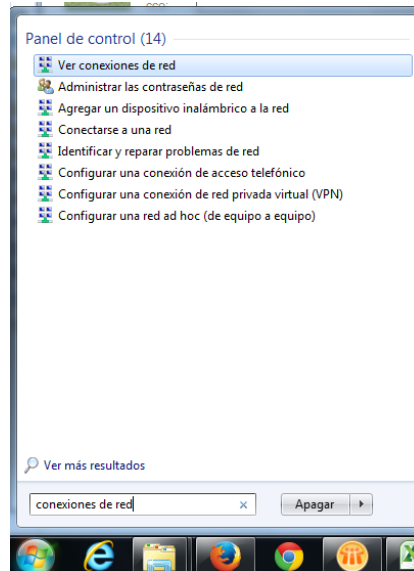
Panel de control (14)

Ver conexiones de red
Administrar las contraseñas de red
Agregar un dispositivo inalámbrico a la red
Conectarse a una red
Identificar y reparar problemas de red
Configurar una conexión de acceso telefónico
Configurar una conexión de red privada virtual (VPN)
Configurar una red ad hoc (de equipo a equipo)

Ver más resultados

conexiones de red ×

Apagar